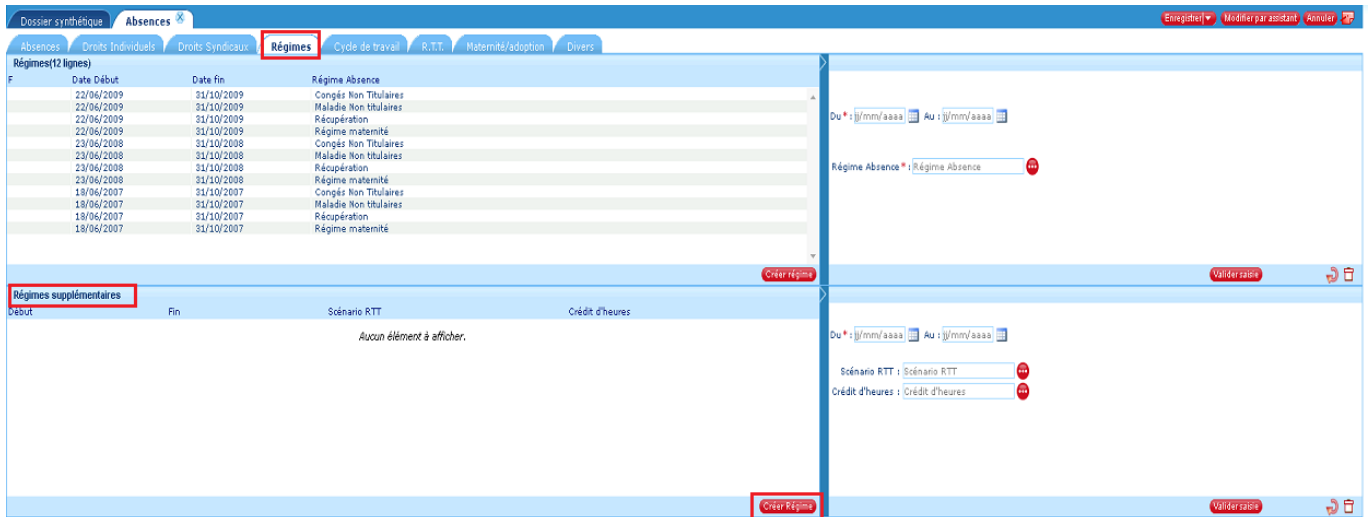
Dossier synthétique | Absences

Enregistrer | Modifier par assistant | Annuler

Absences | Droits Individuels | Droits Syndicaux | Régimes | Cycle de travail | R.T.T. | Maternité/adoption | Divers

Régimes(12 lignes)

| F | Date Début | Date fin | Régime Absence |
|---|---|---|---|
| | 22/06/2009 | 31/10/2009 | Congés Non Titulaires |
| | 22/06/2009 | 31/10/2009 | Maladie Non titulaires |
| | 22/06/2009 | 31/10/2009 | Récupération |
| | 22/06/2009 | 31/10/2009 | Régime maternité |
| | 23/06/2008 | 31/10/2008 | Congés Non Titulaires |
| | 23/06/2008 | 31/10/2008 | Maladie Non titulaires |
| | 23/06/2008 | 31/10/2008 | Récupération |
| | 23/06/2008 | 31/10/2008 | Régime maternité |
| | 18/06/2007 | 31/10/2007 | Congés Non Titulaires |
| | 18/06/2007 | 31/10/2007 | Maladie Non titulaires |
| | 18/06/2007 | 31/10/2007 | Récupération |
| | 18/06/2007 | 31/10/2007 | Régime maternité |

Créer régime

Du * : jj/mm/aaaa Au : jj/mm/aaaa

Régime Absence * : Régime Absence

Valider saisie

Régimes supplémentaires

| Début | Fin | Scénario RTT | Crédit d'heures |
|---|---|---|---|

Aucun élément à afficher.

Créer Régime

Du * : jj/mm/aaaa Au : jj/mm/aaaa

Scénario RTT : Scénario RTT
Crédit d'heures : Crédit d'heures

Valider saisie